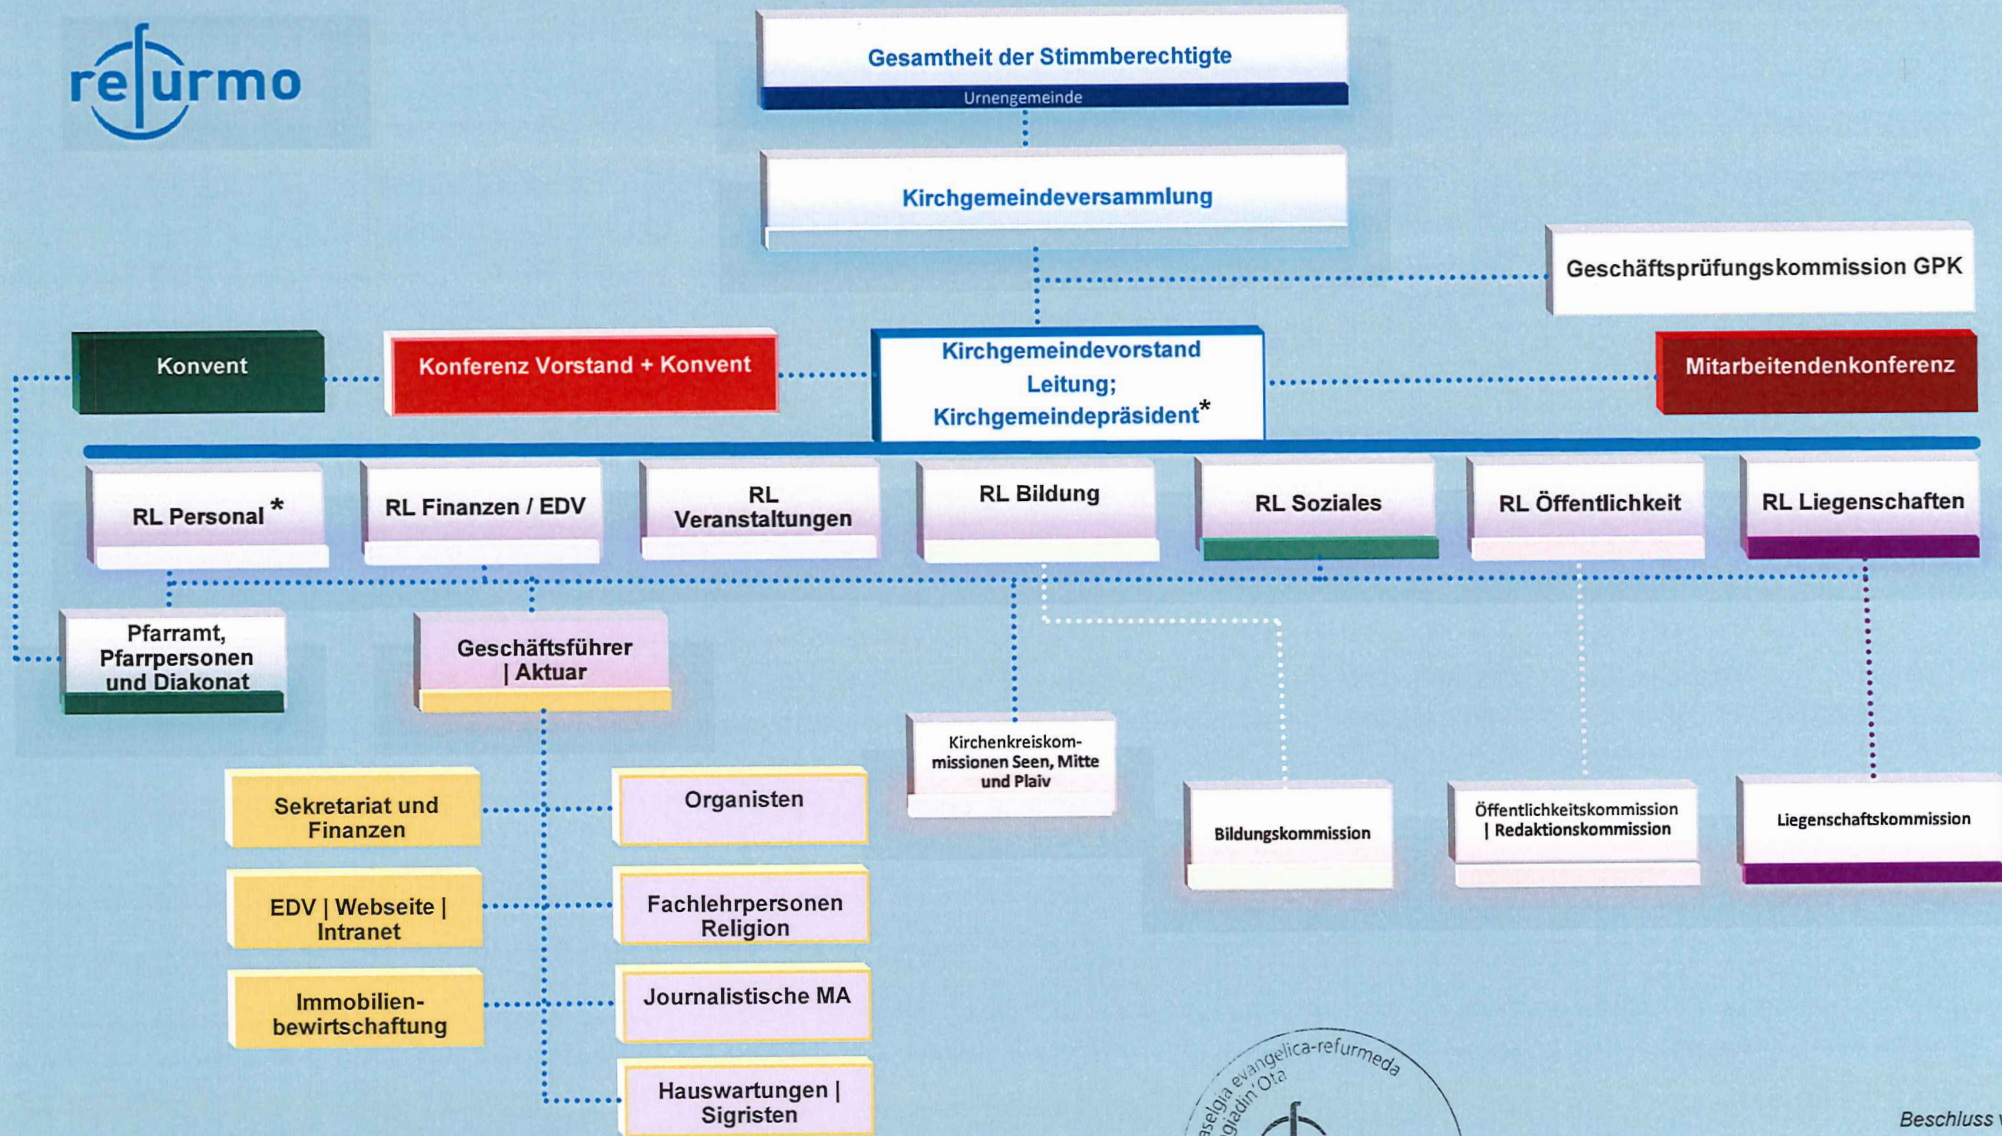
refurmo

Gesamtheit der Stimmberechtigte
Urnengemeinde

Kirchgemeindeversammlung

Geschäftsprüfungskommission GPK

Konvent

Konferenz Vorstand + Konvent

Kirchgemeindevorstand Leitung; Kirchgemeindepräsident*

Mitarbeitendenkonferenz

RL Personal *

RL Finanzen / EDV

RL Veranstaltungen

RL Bildung

RL Soziales

RL Öffentlichkeit

RL Liegenschaften

Pfarramt, Pfarrpersonen und Diakonat

Geschäftsführer | Aktuar

Kirchenkreiskommissionen Seen, Mitte und Plaiv

Bildungskommission

Öffentlichkeitskommission | Redaktionskommission

Liegenschaftskommission

Sekretariat und Finanzen

Organisten

EDV | Webseite | Intranet

Fachlehrpersonen Religion

Immobilienbewirtschaftung

Journalistische MA

Hauswartungen | Sigristen

baselgia evangelica-refurmeda Engiadin'Ota

Beschluss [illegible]